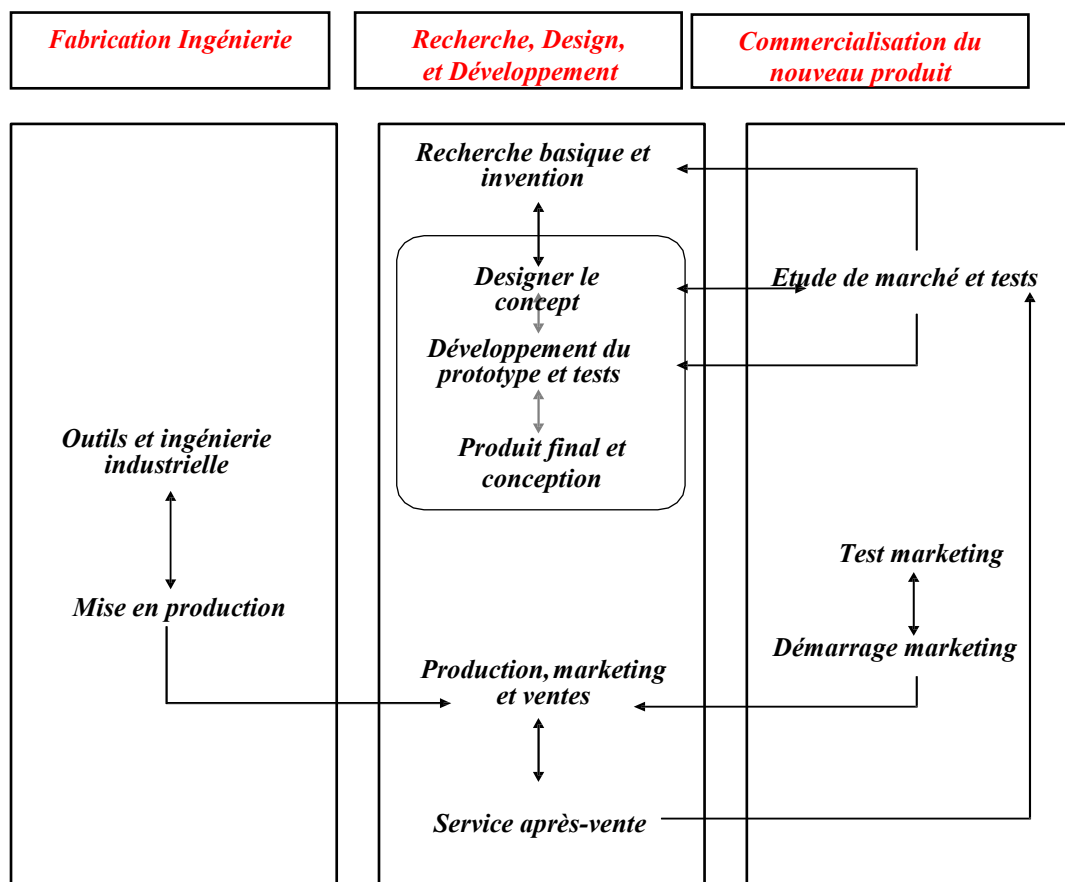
Fabrication Ingénierie

Recherche, Design, et Développement

Commercialisation du nouveau produit

Recherche basique et invention

Designer le concept

Développement du prototype et tests

Produit final et conception

Etude de marché et tests

Outils et ingénierie industrielle

Mise en production

Test marketing

Démarrage marketing

Production, marketing et ventes

Service après-vente